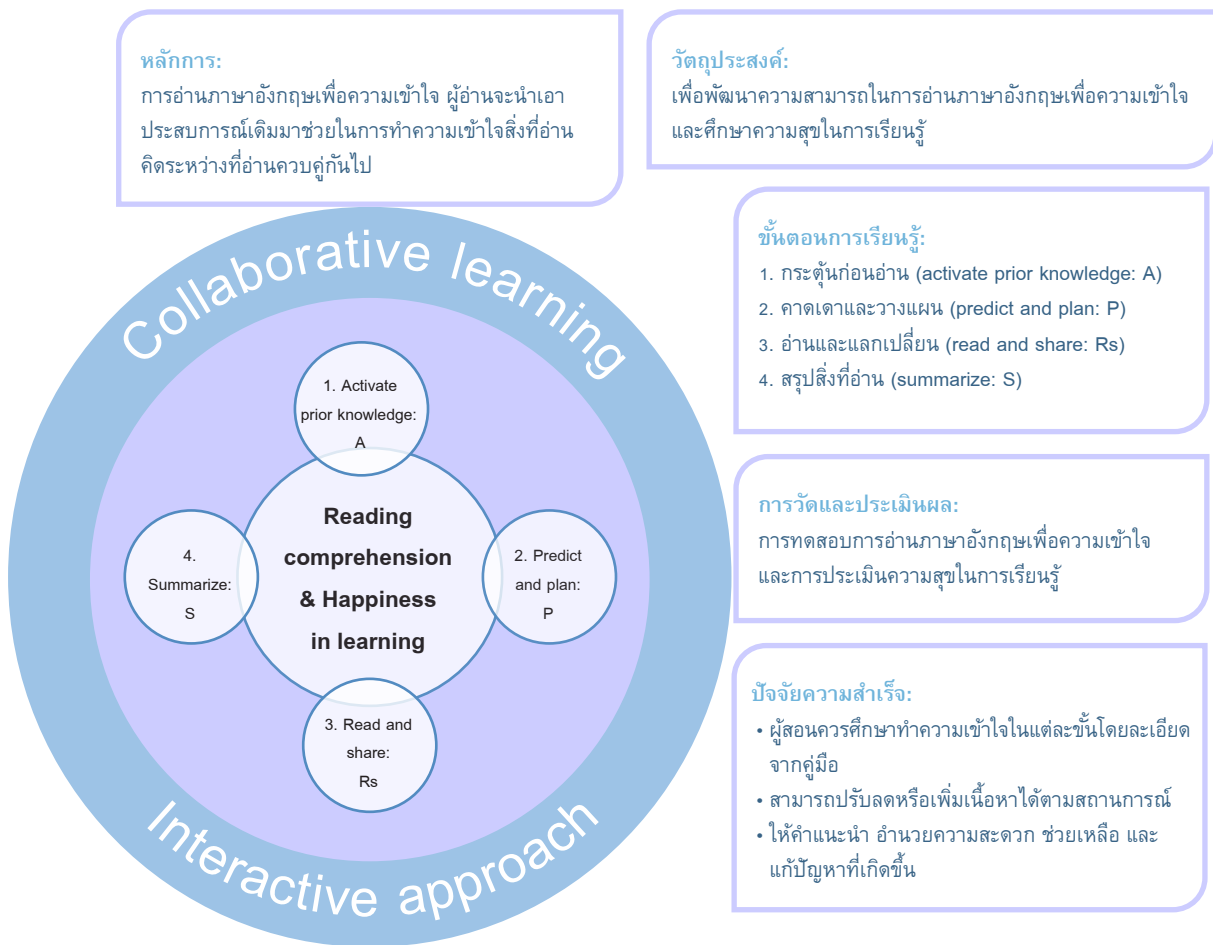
หลักการ:
การอ่านภาษาอังกฤษเพื่อความเข้าใจ ผู้อ่านจะนำเอาประสบการณ์เดิมมาช่วยในการทำความเข้าใจสิ่งที่อ่าน คิดระหว่างที่อ่านควบคู่กันไป

วัตถุประสงค์:
เพื่อพัฒนาความสามารถในการอ่านภาษาอังกฤษเพื่อความเข้าใจและศึกษาความสุขในการเรียนรู้

Collaborative learning

1. Activate prior knowledge: A

Reading comprehension & Happiness in learning

4. Summarize: S

2. Predict and plan: P

3. Read and share: Rs

Interactive approach

ขั้นตอนการเรียนรู้:
1. กระตุ้นก่อนอ่าน (activate prior knowledge: A)
2. คาดเดาและวางแผน (predict and plan: P)
3. อ่านและแลกเปลี่ยน (read and share: Rs)
4. สรุปสิ่งที่อ่าน (summarize: S)

การวัดและประเมินผล:
การทดสอบการอ่านภาษาอังกฤษเพื่อความเข้าใจและการประเมินความสุขในการเรียนรู้

ปัจจัยความสำเร็จ:
• ผู้สอนควรศึกษาทำความเข้าใจในแต่ละขั้นโดยละเอียดจากคู่มือ
• สามารถปรับลดหรือเพิ่มเนื้อหาได้ตามสถานการณ์
• ให้คำแนะนำ อำนวยความสะดวก ช่วยเหลือ และแก้ปัญหาที่เกิดขึ้น